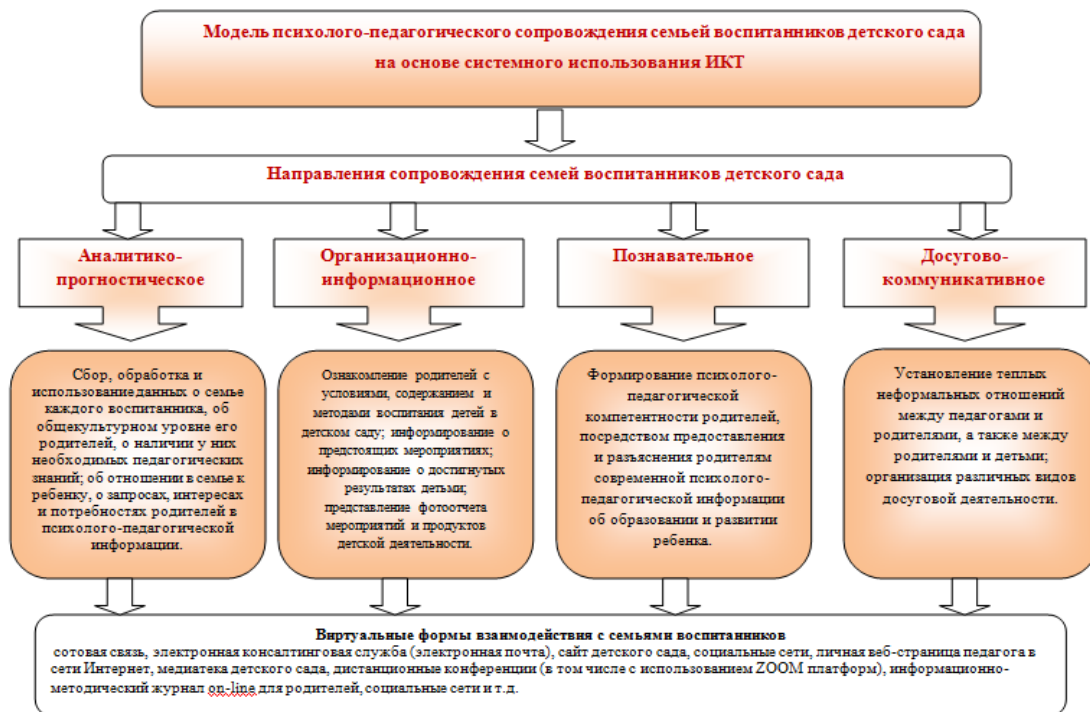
Модель психолого-педагогического сопровождения семьей воспитанников детского сада на основе системного использования ИКТ

Направления сопровождения семей воспитанников детского сада

Аналитико-прогностическое

Организационно-информационное

Познавательное

Досугово-коммуникативное

Сбор, обработка и использованиеданных о семье каждого воспитанника, об общекультурном уровне его родителей, о наличии у них необходимых педагогических знаний; об отношении в семье к ребенку, о запросах, интересах и потребностях родителей в психолого-педагогической информации.

Ознакомление родителей с условиями, содержанием и методами воспитания детей в детском саду; информирование о предстоящих мероприятиях; информирование о достигнутых результатах детьми; представление фотоотчета мероприятий и продуктов детской деятельности.

Формирование психолого-педагогической компетентности родителей, посредством предоставления и разъяснения родителям современной психолого-педагогической информации об образовании и развитии ребенка.

Установление теплых неформальных отношений между педагогами и родителями, а также между родителями и детьми; организация различных видов досуговой деятельности.

Виртуальные формы взаимодействия с семьями воспитанников
сотовая связь, электронная консалтинговая служба (электронная почта), сайт детского сада, социальные сети, личная веб-страница педагога в сети Интернет, медиатека детского сада, дистанционные конференции (в том числе с использованием ZOOM платформ), информационно-методический журнал on-line для родителей, социальные сети и т.д.